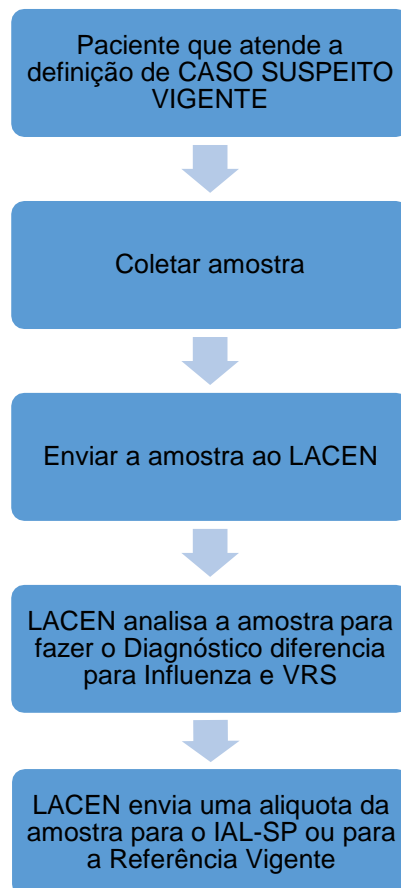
Paciente que atende a definição de CASO SUSPEITO VIGENTE

Coletar amostra

Enviar a amostra ao LACEN

LACEN analisa a amostra para fazer o Diagnóstico diferencia para Influenza e VRS

LACEN envia uma aliquota da amostra para o IAL-SP ou para a Referência Vigente